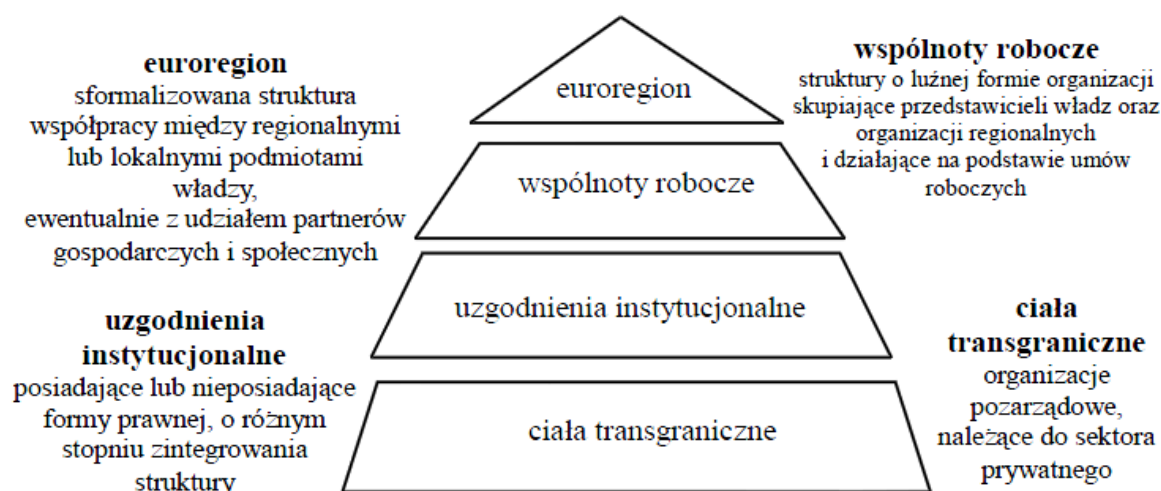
**euroregion**
sformalizowana struktura współpracy między regionalnymi lub lokalnymi podmiotami władzy, ewentualnie z udziałem partnerów gospodarczych i społecznych

euroregion

**wspólnoty robocze**
struktury o luźnej formie organizacji skupiające przedstawicieli władz oraz organizacji regionalnych i działające na podstawie umów roboczych

wspólnoty robocze

uzgodnienia instytucjonalne

**uzgodnienia instytucjonalne**
posiadające lub nieposiadające formy prawnej, o różnym stopniu zintegrowania struktury

ciała transgraniczne

**ciała transgraniczne**
organizacje pozarządowe, należące do sektora prywatnego